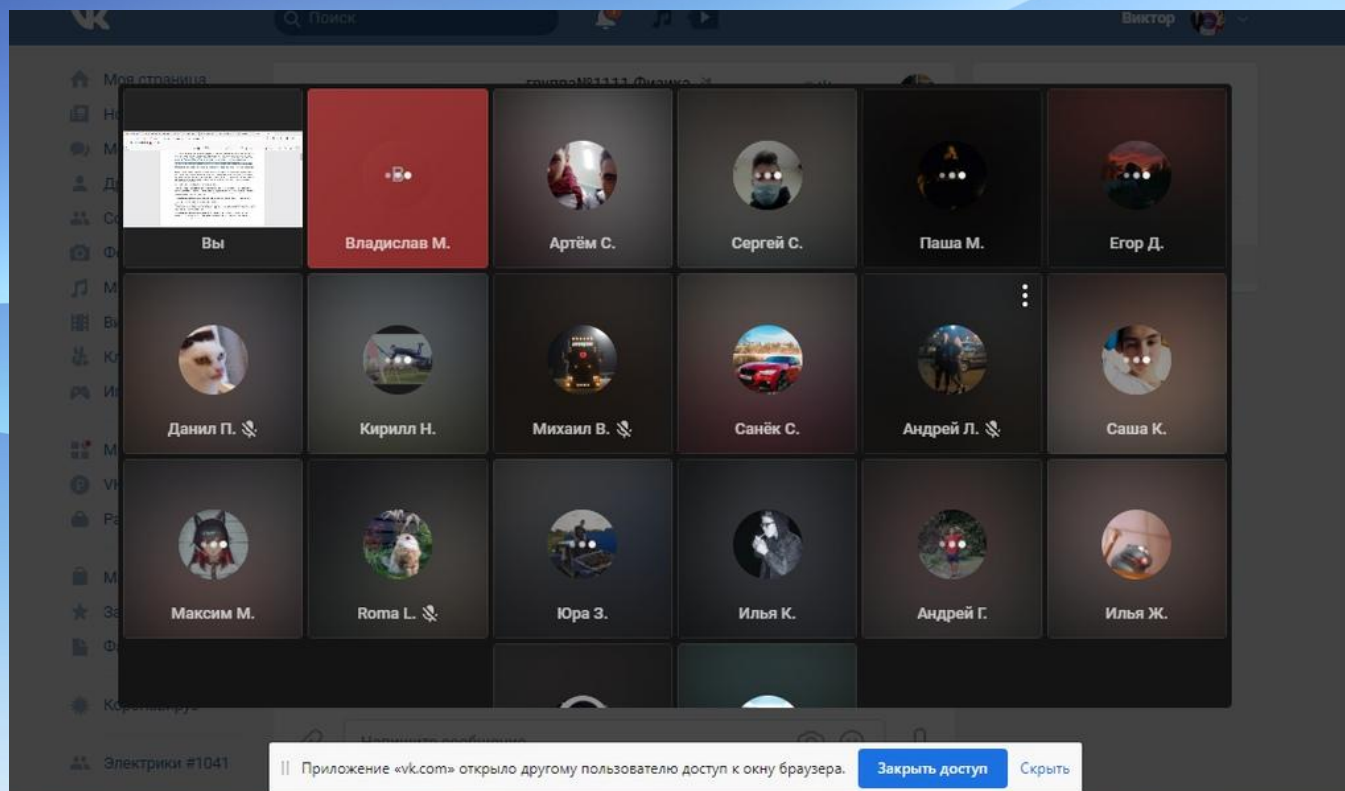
Поиск

Виктор

Моя страница

группа№1111 Физика

Вы

Владислав М.

Артём С.

Сергей С.

Паша М.

Егор Д.

Данил П.

Кирилл Н.

Михаил В.

Санёк С.

Андрей Л.

Саша К.

Максим М.

Roma L.

Юра З.

Илья К.

Андрей Г.

Илья Ж.

Коронавирус

Электрики #1041

Напишите сообщение

Приложение «vk.com» открыло другому пользователю доступ к окну браузера.

Закрыть доступ

Скрыть